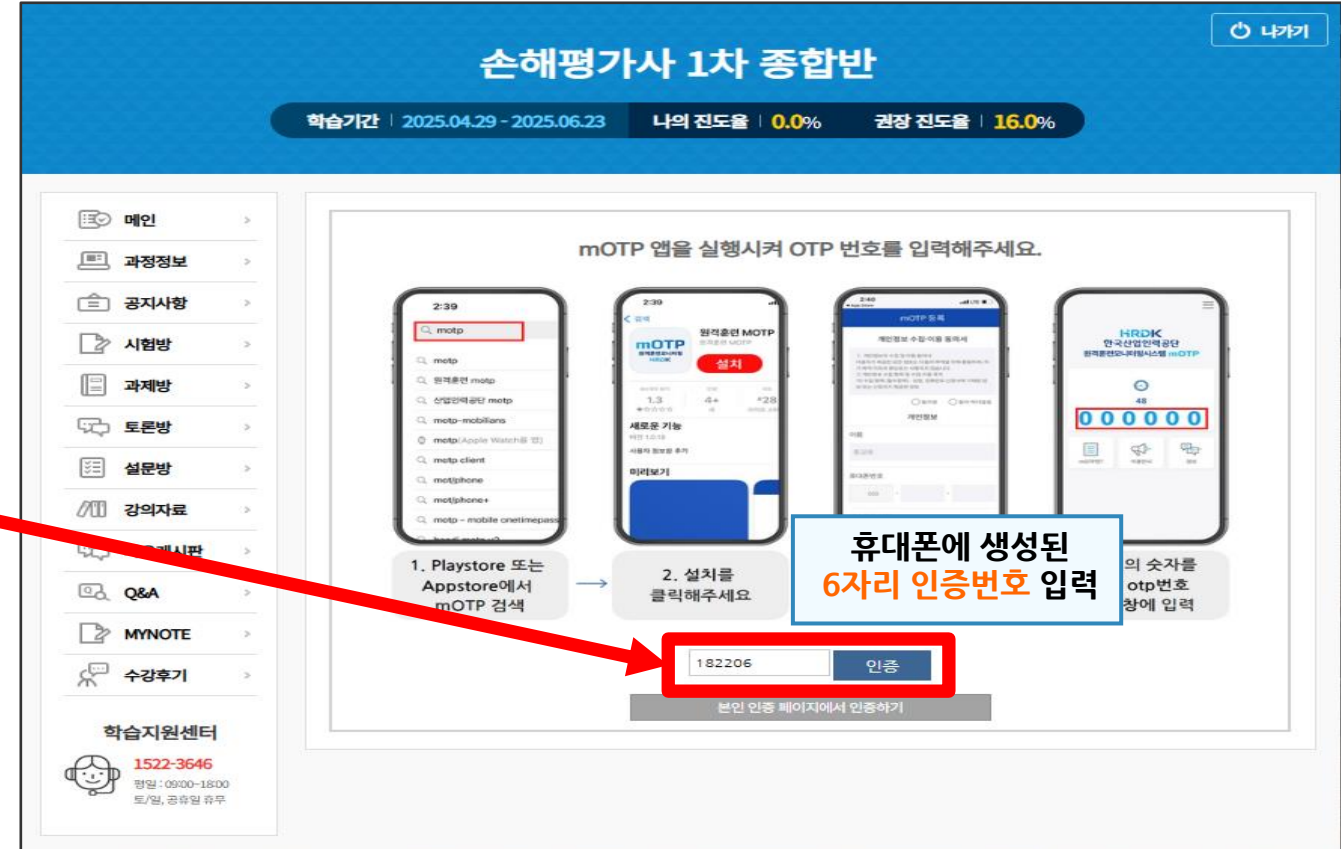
나가기

손해평가사 1차 종합반

학습기간 | 2025.04.29 - 2025.06.23 나의 진도율 | 0.0% 권장 진도율 | 16.0%

메인
과정정보
공지사항
시험방
과제방
토론방
설문방
강의자료
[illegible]게시판
Q&A
MYNOTE
수강후기

학습지원센터
1522-3646
평일 : 09:00~18:00
토/일, 공휴일 휴무

mOTP 앱을 실행시켜 OTP 번호를 입력해주세요.

2:39
motp
motp
원격훈련 motp
산업인력공단 motp
motp-mobilians
motp(Apple Watch용 앱)
motp client
motiphone
motiphone+
motp - mobile onetimepass

2:39
원격훈련 MOTP
mOTP
설치
1.3
4+
#28
새로운 기능
미리보기

2:40
mOTP 등록
개인정보 수집·이용 동의서
개인정보

HRDK
한국산업인력공단
원격훈련모니터링시스템 mOTP
48
0 0 0 0 0 0

1. Playstore 또는 Appstore에서 mOTP 검색

2. 설치를 클릭해주세요

휴대폰에 생성된
6자리 인증번호 입력

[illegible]의 숫자를 otp번호 창에 입력

182206
인증
본인 인증 페이지에서 인증하기